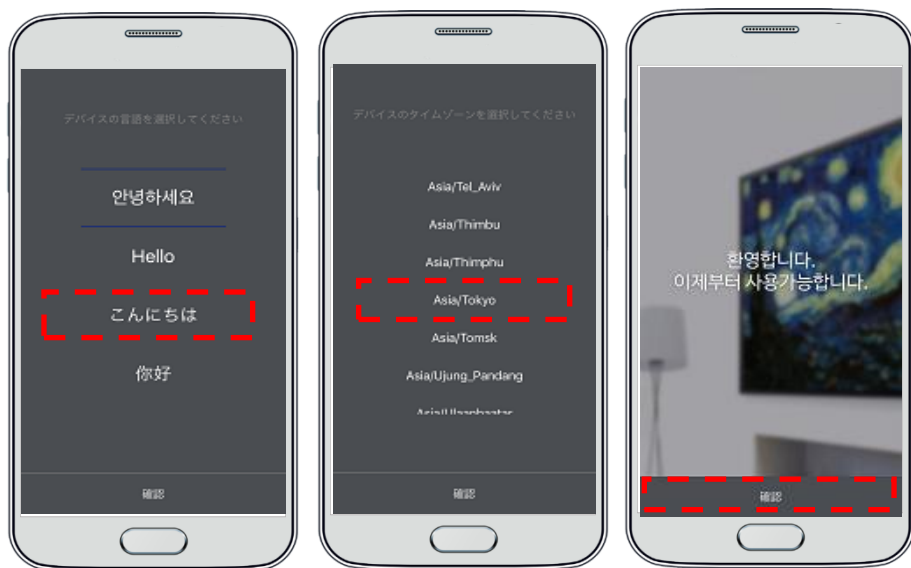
デバイスの言語を選択してください

안녕하세요

Hello

こんにちは

你好

確認

デバイスのタイムゾーンを選択してください

Asia/Tel_Aviv

Asia/Thimbu

Asia/Thimphu

Asia/Tokyo

Asia/Tomsk

Asia/Ujung_Pandang

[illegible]

確認

환영합니다.
이제부터 사용가능합니다.

確認